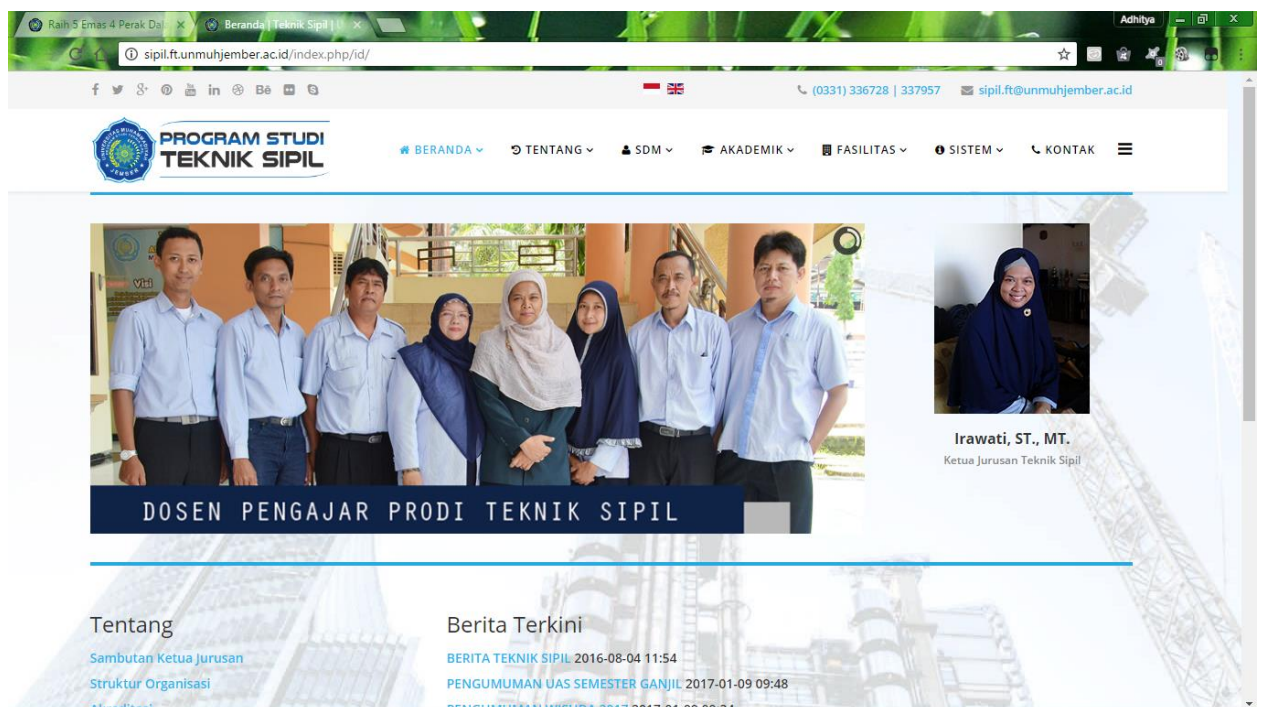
Raih 5 Emas 4 Perak Dal ×
Beranda | Teknik Sipil | ×
Adhitya
sipil.ft.unmuhjember.ac.id/index.php/id/

(0331) 336728 | 337957 sipil.ft@unmuhjember.ac.id

PROGRAM STUDI
TEKNIK SIPIL

BERANDA TENTANG SDM AKADEMIK FASILITAS SISTEM KONTAK

DOSEN PENGAJAR PRODI TEKNIK SIPIL

Irawati, ST., MT.
Ketua Jurusan Teknik Sipil

Tentang
Sambutan Ketua Jurusan
Struktur Organisasi
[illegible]

Berita Terkini
BERITA TEKNIK SIPIL 2016-08-04 11:54
PENGUMUMAN UAS SEMESTER GANJIL 2017-01-09 09:48
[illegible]